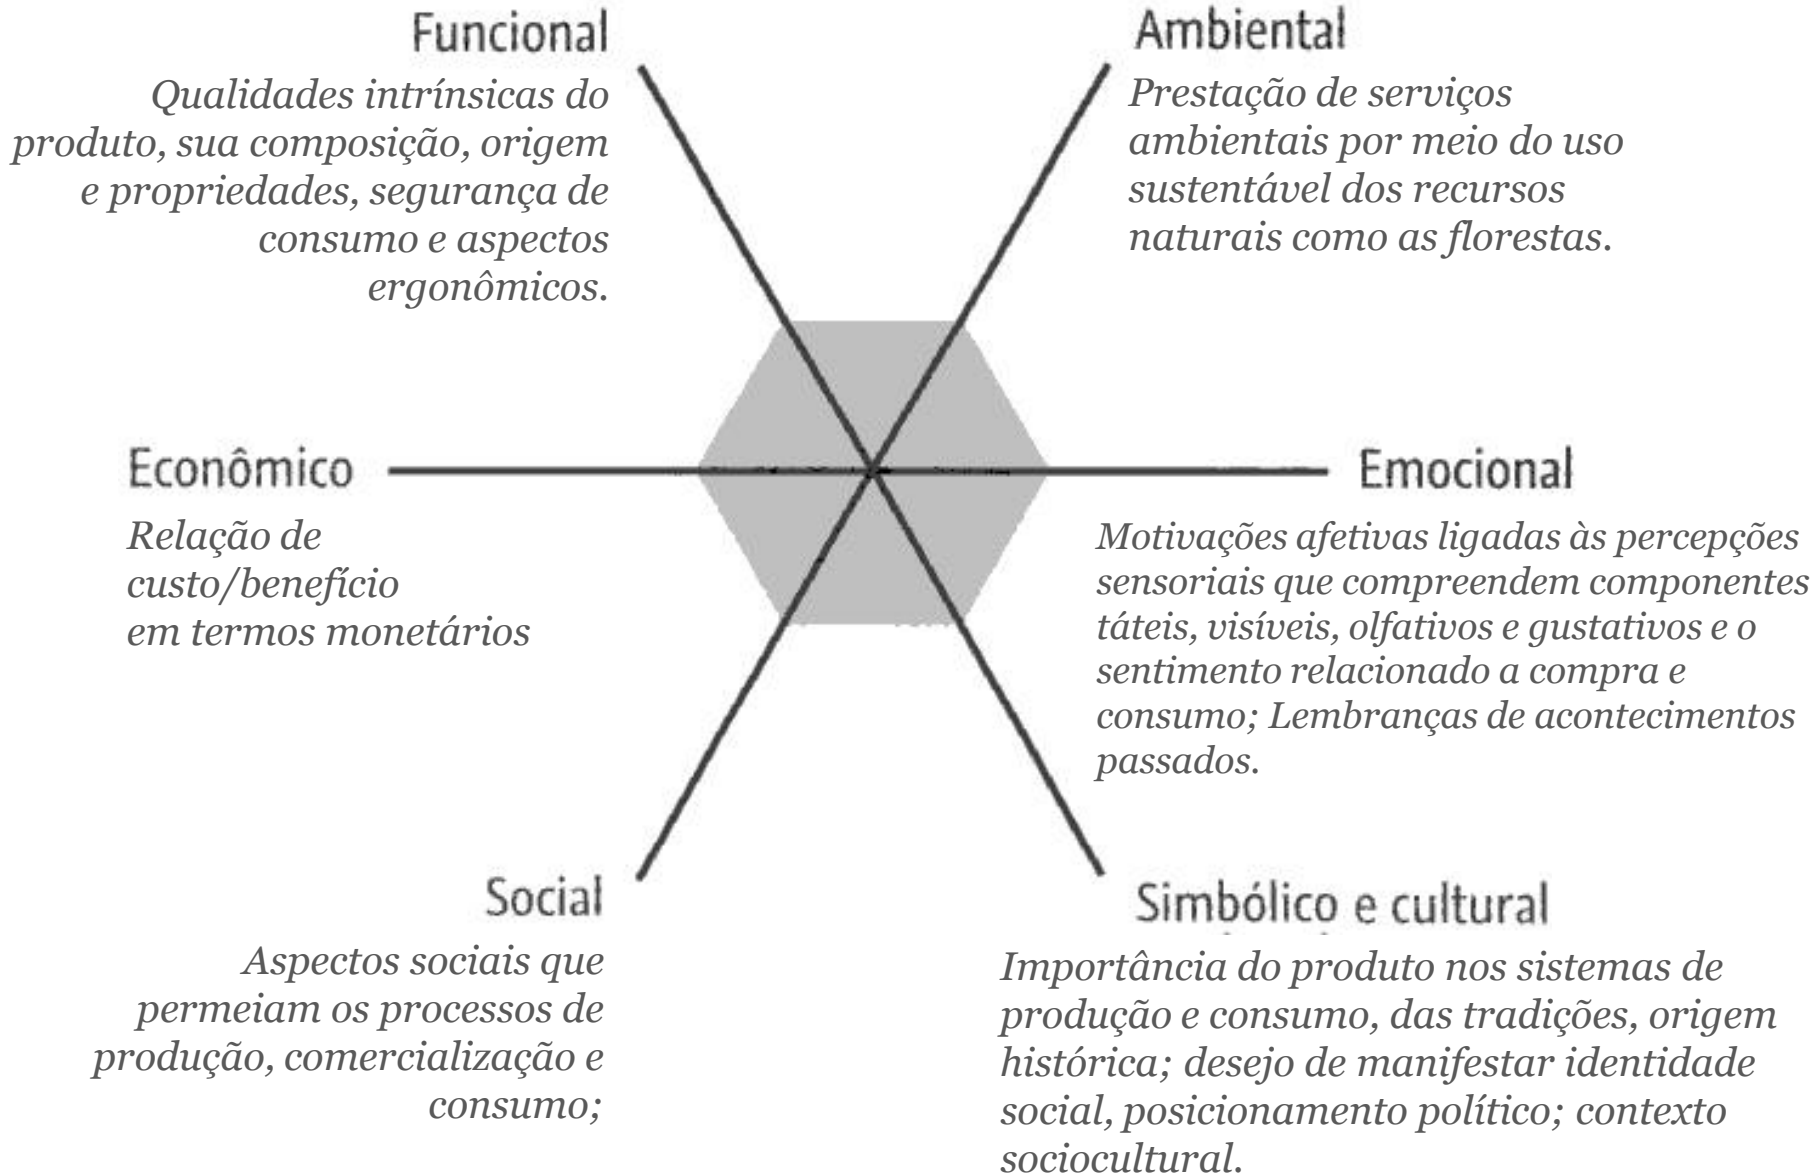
Funcional

Qualidades intrínsicas do produto, sua composição, origem e propriedades, segurança de consumo e aspectos ergonômicos.

Ambiental

Prestação de serviços ambientais por meio do uso sustentável dos recursos naturais como as florestas.

Econômico

Relação de custo/benefício em termos monetários

Emocional

Motivações afetivas ligadas às percepções sensoriais que compreendem componentes táteis, visíveis, olfativos e gustativos e o sentimento relacionado a compra e consumo; Lembranças de acontecimentos passados.

Social

Aspectos sociais que permeiam os processos de produção, comercialização e consumo;

Simbólico e cultural

Importância do produto nos sistemas de produção e consumo, das tradições, origem histórica; desejo de manifestar identidade social, posicionamento político; contexto sociocultural.